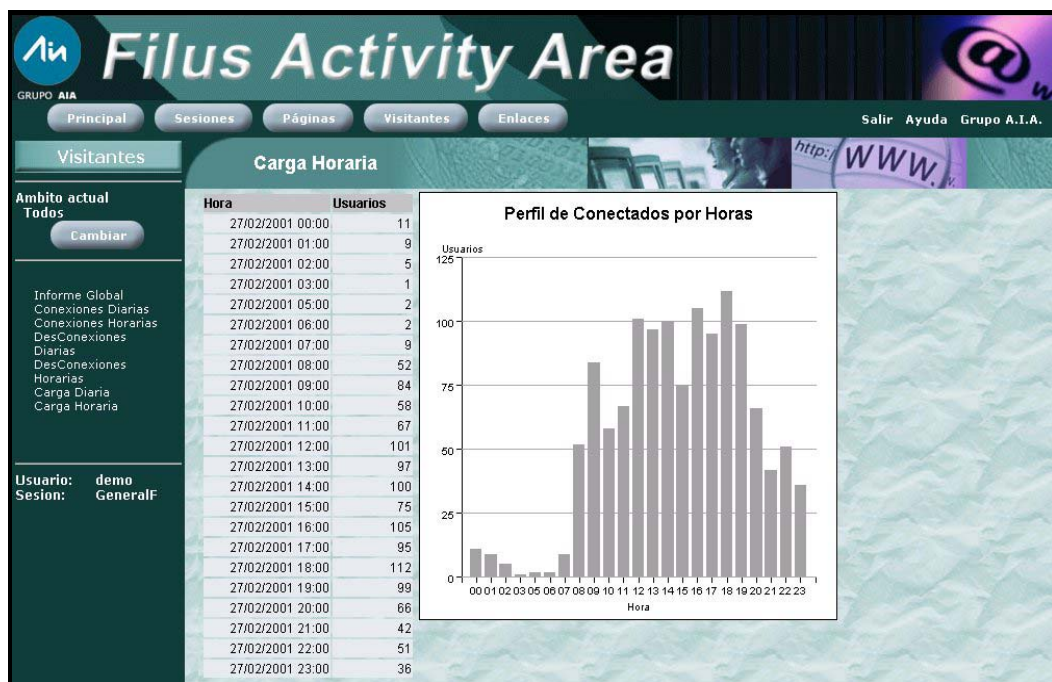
Ain GRUPO AIA

Filus Activity Area

Principal Sesiones Páginas Visitantes Enlaces

Salir Ayuda Grupo A.I.A.

Visitantes

Carga Horaria

http:// WWW.

Ambito actual
Todos

Cambiar

Informe Global
Conexiones Diarias
Conexiones Horarias
DesConexiones Diarias
DesConexiones Horarias
Carga Diaria
Carga Horaria

Usuario: demo
Sesion: GeneralF

| Hora | Usuarios |
|---|---|
| 27/02/2001 00:00 | 11 |
| 27/02/2001 01:00 | 9 |
| 27/02/2001 02:00 | 5 |
| 27/02/2001 03:00 | 1 |
| 27/02/2001 05:00 | 2 |
| 27/02/2001 06:00 | 2 |
| 27/02/2001 07:00 | 9 |
| 27/02/2001 08:00 | 52 |
| 27/02/2001 09:00 | 84 |
| 27/02/2001 10:00 | 58 |
| 27/02/2001 11:00 | 67 |
| 27/02/2001 12:00 | 101 |
| 27/02/2001 13:00 | 97 |
| 27/02/2001 14:00 | 100 |
| 27/02/2001 15:00 | 75 |
| 27/02/2001 16:00 | 105 |
| 27/02/2001 17:00 | 95 |
| 27/02/2001 18:00 | 112 |
| 27/02/2001 19:00 | 99 |
| 27/02/2001 20:00 | 66 |
| 27/02/2001 21:00 | 42 |
| 27/02/2001 22:00 | 51 |
| 27/02/2001 23:00 | 36 |

Perfil de Conectados por Horas

Usuarios
125
100
75
50
25
0

00 01 02 03 05 06 07 08 09 10 11 12 13 14 15 16 17 18 19 20 21 22 23
Hora